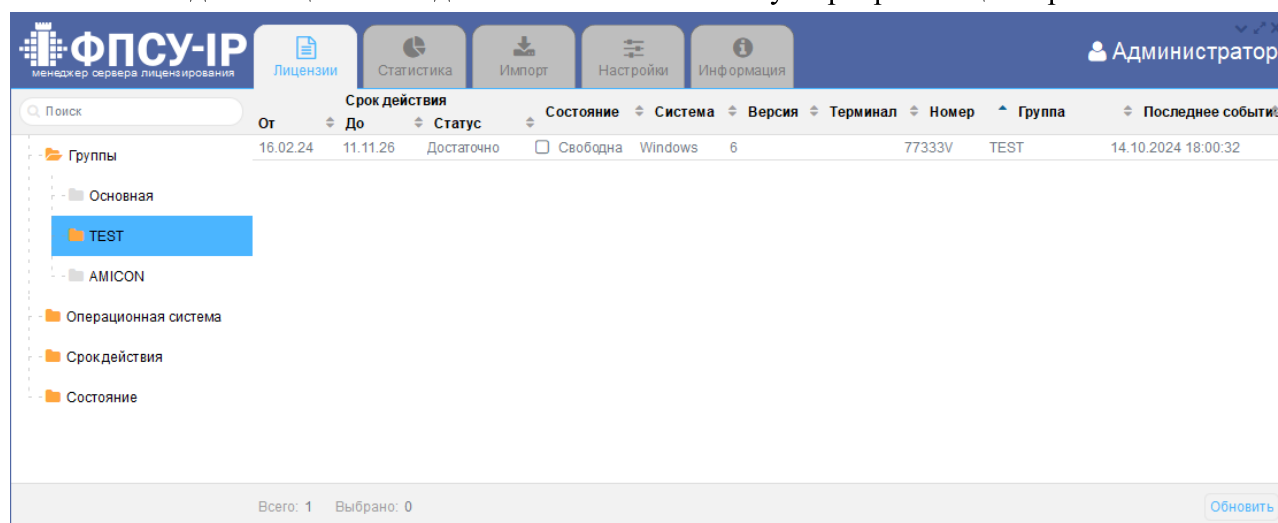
ФПСУ-IP
менеджер сервера лицензирования

Лицензии | Статистика | Импорт | Настройки | Информация

Администратор

Поиск

Группы
Основная
TEST
AMICON
Операционная система
Срокдействия
Состояние

| Срок действия От | До | Статус | Состояние | Система | Версия | Терминал | Номер | Группа | Последнее событи |
|---|---|---|---|---|---|---|---|---|---|
| 16.02.24 | 11.11.26 | Достаточно | Свободна | Windows | 6 | | 77333V | TEST | 14.10.2024 18:00:32 |

Всего: 1 Выбрано: 0

Обновить